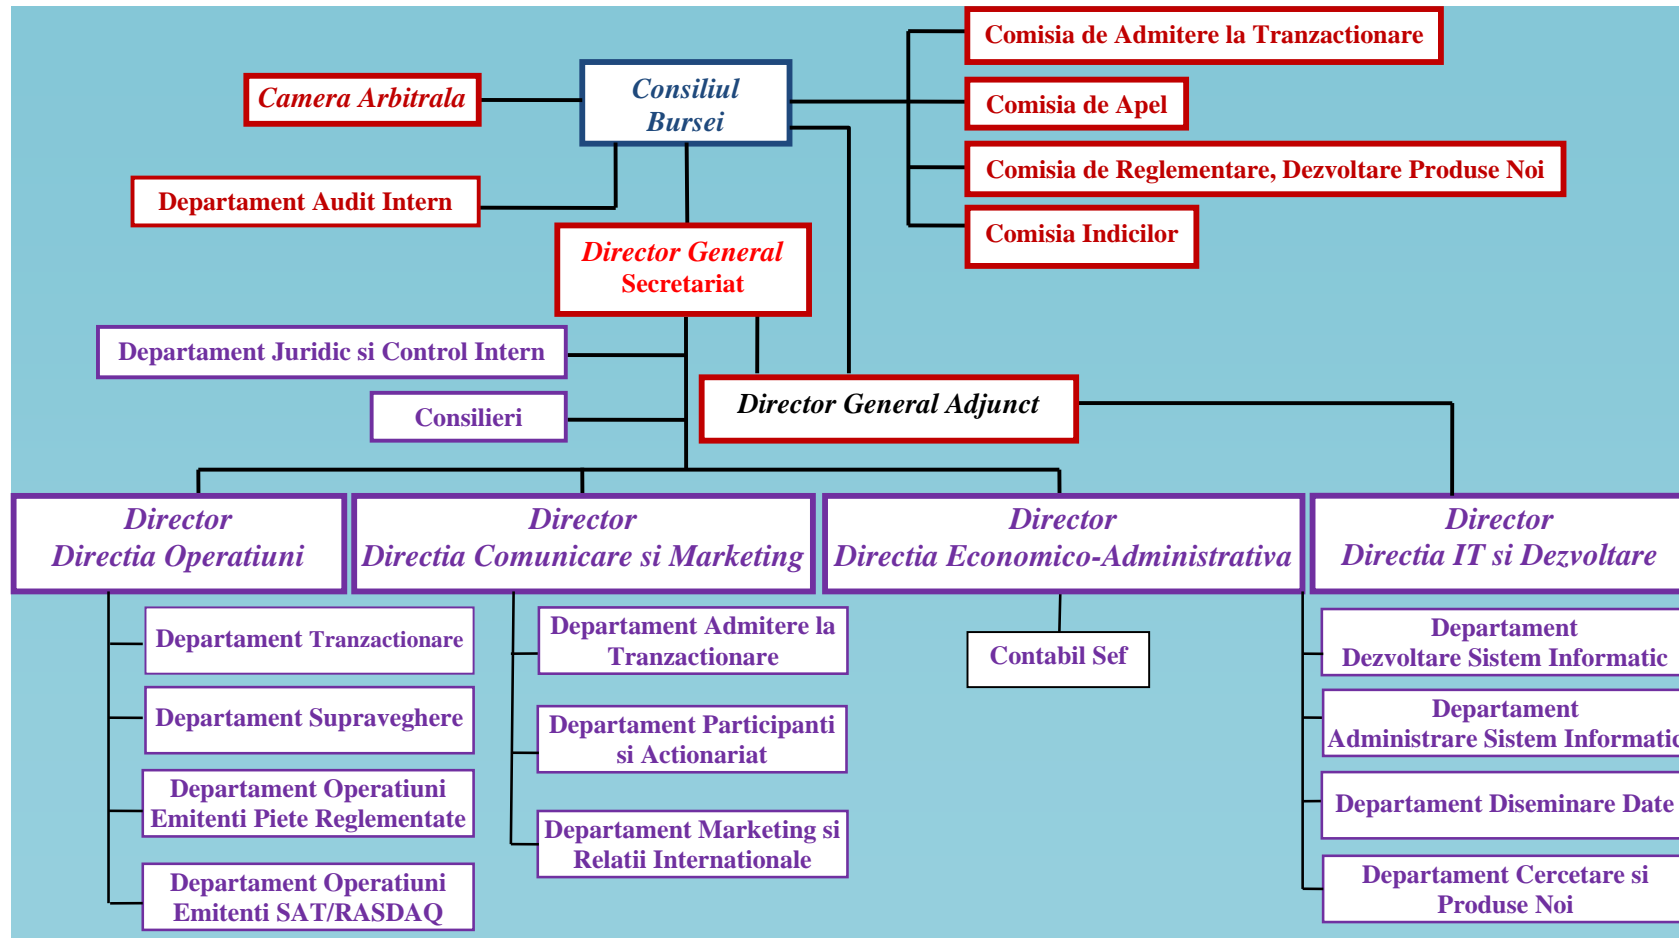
Comisia de Admitere la Tranzactionare

Camera Arbitrala

Consiliul Bursei

Comisia de Apel

Comisia de Reglementare, Dezvoltare Produse Noi

Departament Audit Intern

Comisia Indicilor

Director General Secretariat

Departament Juridic si Control Intern

Director General Adjunct

Consilieri

Director Directia Operatiuni

Director Directia Comunicare si Marketing

Director Directia Economico-Administrativa

Director Directia IT si Dezvoltare

Departament Tranzactionare

Departament Admitere la Tranzactionare

Contabil Sef

Departament Dezvoltare Sistem Informatic

Departament Supraveghere

Departament Participanti si Actionariat

Departament Administrare Sistem Informatic

Departament Operatiuni Emitenti Piete Reglementate

Departament Diseminare Date

Departament Marketing si Relatii Internationale

Departament Operatiuni Emitenti SAT/RASDAQ

Departament Cercetare si Produse Noi